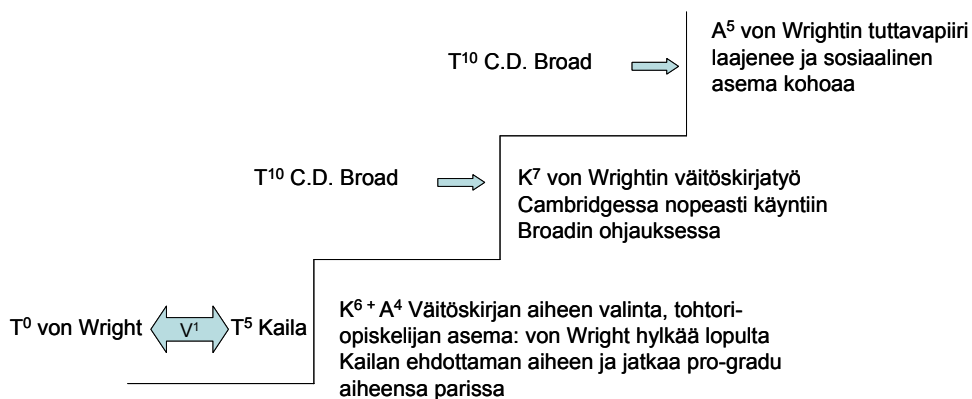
T$^{10}$ C.D. Broad

A$^{5}$ von Wrightin tuttavapiiri laajenee ja sosiaalinen asema kohoaa

T$^{10}$ C.D. Broad

K$^{7}$ von Wrightin väitöskirjatyö Cambridgessa nopeasti käyntiin Broadin ohjauksessa

T$^{0}$ von Wright V$^{1}$ T$^{5}$ Kaila

K$^{6}$ + A$^{4}$ Väitöskirjan aiheen valinta, tohtori-opiskelijan asema: von Wright hylkää lopulta Kailan ehdottaman aiheen ja jatkaa pro-gradu aiheensa parissa